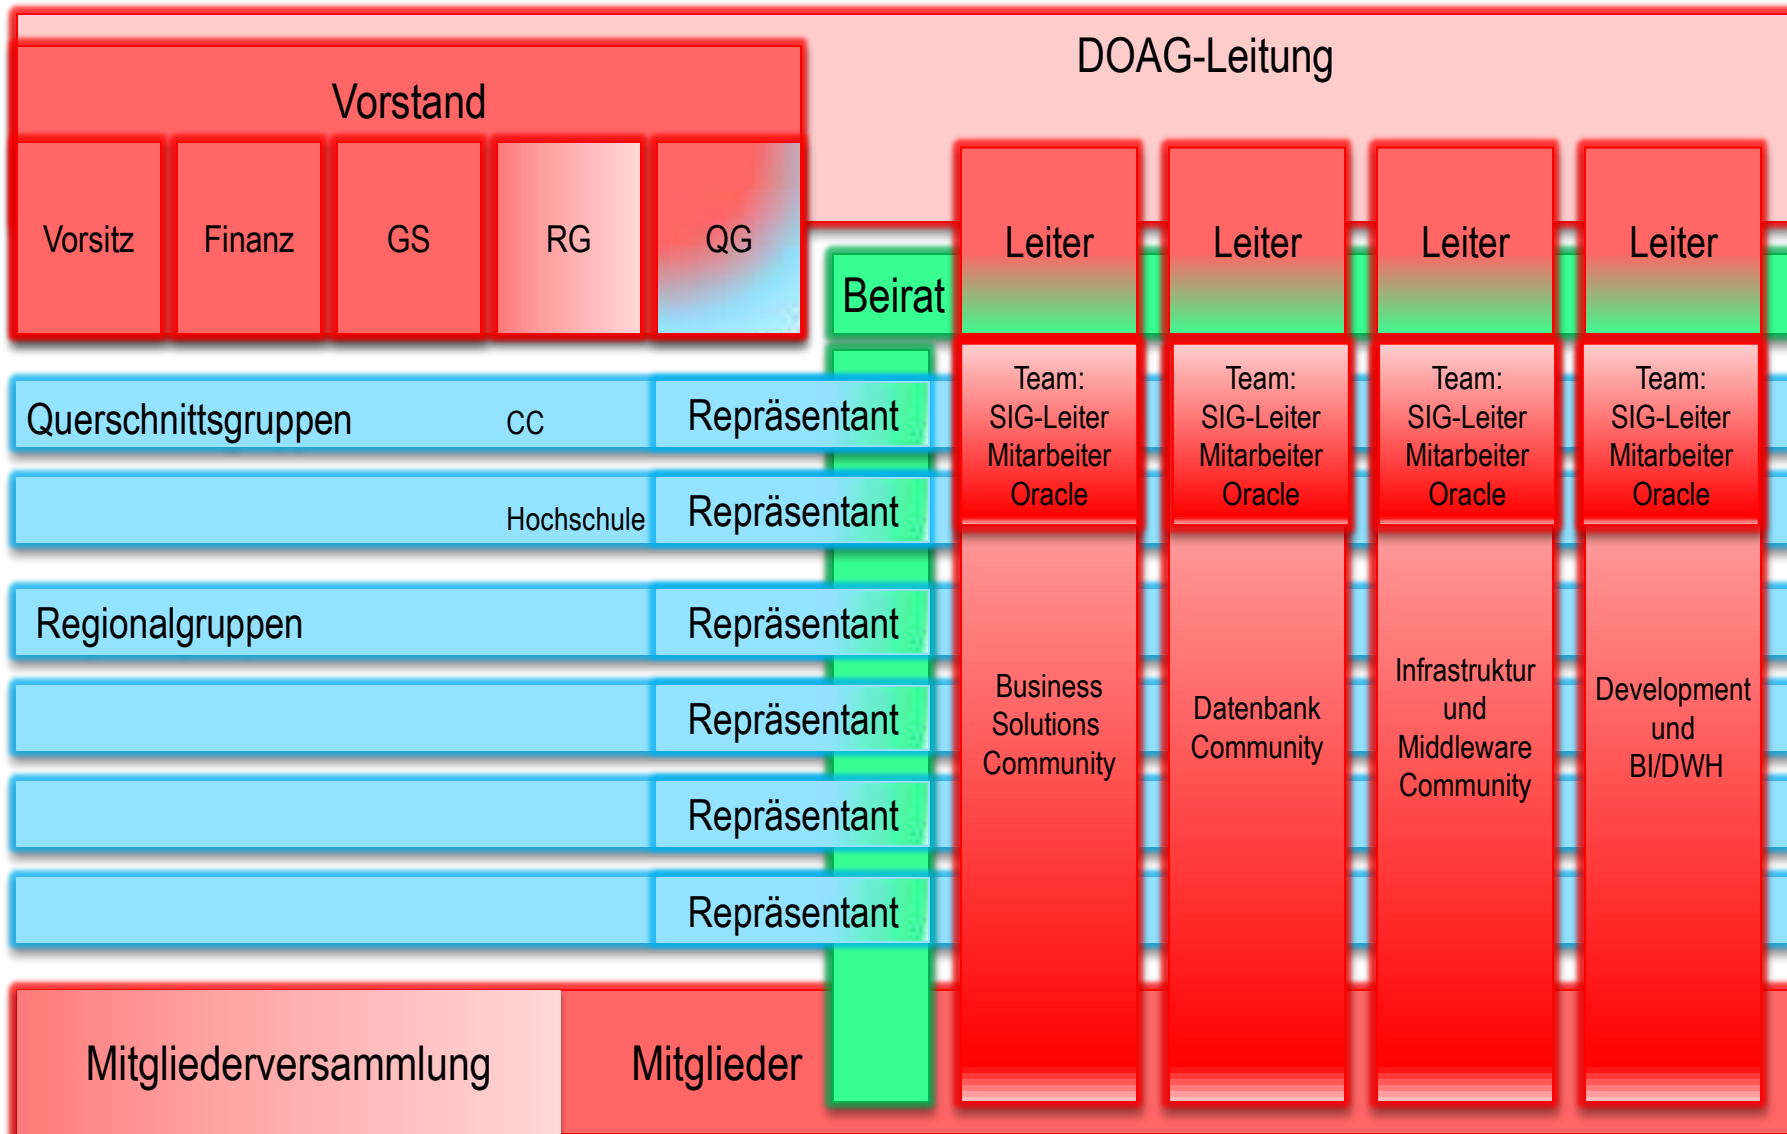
DOAG-Leitung

Vorstand

Vorsitz

Finanz

GS

RG

QG

Beirat

Leiter

Leiter

Leiter

Leiter

Querschnittsgruppen CC Repräsentant

Hochschule Repräsentant

Regionalgruppen Repräsentant

Repräsentant

Repräsentant

Repräsentant

Team: SIG-Leiter Mitarbeiter Oracle

Team: SIG-Leiter Mitarbeiter Oracle

Team: SIG-Leiter Mitarbeiter Oracle

Team: SIG-Leiter Mitarbeiter Oracle

Business Solutions Community

Datenbank Community

Infrastruktur und Middleware Community

Development und BI/DWH

Mitgliederversammlung

Mitglieder